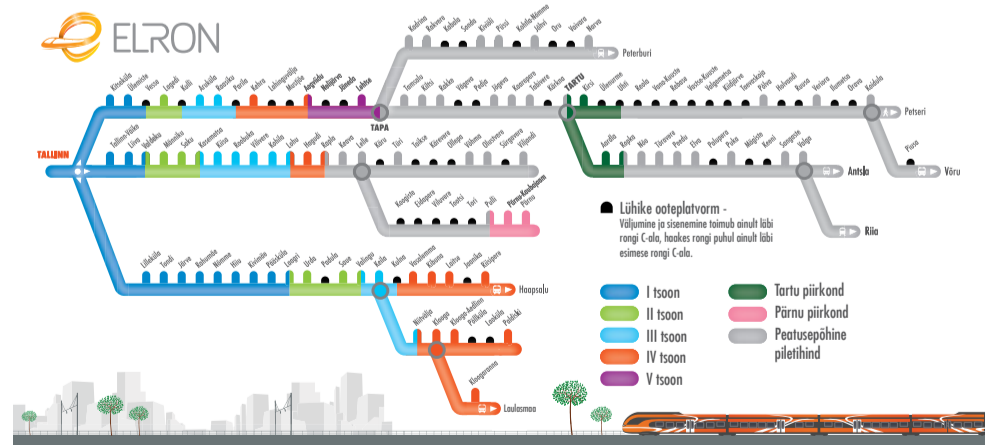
ELRON

Kadrina
Rakvere
Kabala
Sonda
Kiviõli
Püssi
Kohtla-Nõmme
Jõhvi
Oru
Vaivara
Narva
Peterburi

Kitseküla
Ülemiste
Vesse
Lagedi
Kulli
Aruküla
Raasiku
Parila
Kehra
Lahinguvälja
Mustjõe
Aegviidu
Nelijärve
Jäneda
Lehtse
TAPA
Tamsalu
Kiltsi
Rakke
Vägeva
Pedja
Jõgeva
Kaarepere
Tabivere
Kärkna
TARTU
Kirsi
Ülenurme
Uhti
Reola
Vana-Kuuste
Rebase
Vastse-Kuuste
Valgemetsa
Kiidjärve
Taevaskoja
Põlva
Holvandi
Ruusa
Veriora
Ilumetsa
Orava
Koidula
Petseri
Piusa
Võru

TALLINN
Tallinn-Väike
Liiva
Valdeku
Männiku
Saku
Kasemetsa
Kiisa
Roobuka
Vilivere
Kohila
Lohu
Hagudi
Rapla
Kuusiku
Kärpla
Lelle
Kõru
Türi
Taikse
Käreverre
Olliste
Viljandi
Palu
Tootsi
Tori
Paikuse
Pärnu-Kaubajaam
Pärnu

Aardla
Rapina
Nõo
Tõravere
Peedu
Elva
Palupera
Puka
Mägiste
Keeni
Sangaste
Valga
Antsla
Riia

Lühike ooteplatvorm - Väljumine ja sisenemine toimub ainult läbi rongi C-ala, haakes rongi puhul ainult läbi esimese rongi C-ala.

Lilleküla
Tondi
Järve
Rahumäe
Nõmme
Hiiu
Kivimäe
Pääsküla
Laagri
Urda
Padula
Saue
Valingu
Keila
Kulna
Vasalemma
Rummu
Kibuna
Lutsu
Jaanika
Risti
Haapsalu
Niitvälja
Klooga
Klooga-Aedlinn
Paldiski
Laoküla
Kloogaranna
Laulasmaa

I tsoon
II tsoon
III tsoon
IV tsoon
V tsoon
Tartu piirkond
Pärnu piirkond
Peatusepõhine piletihind